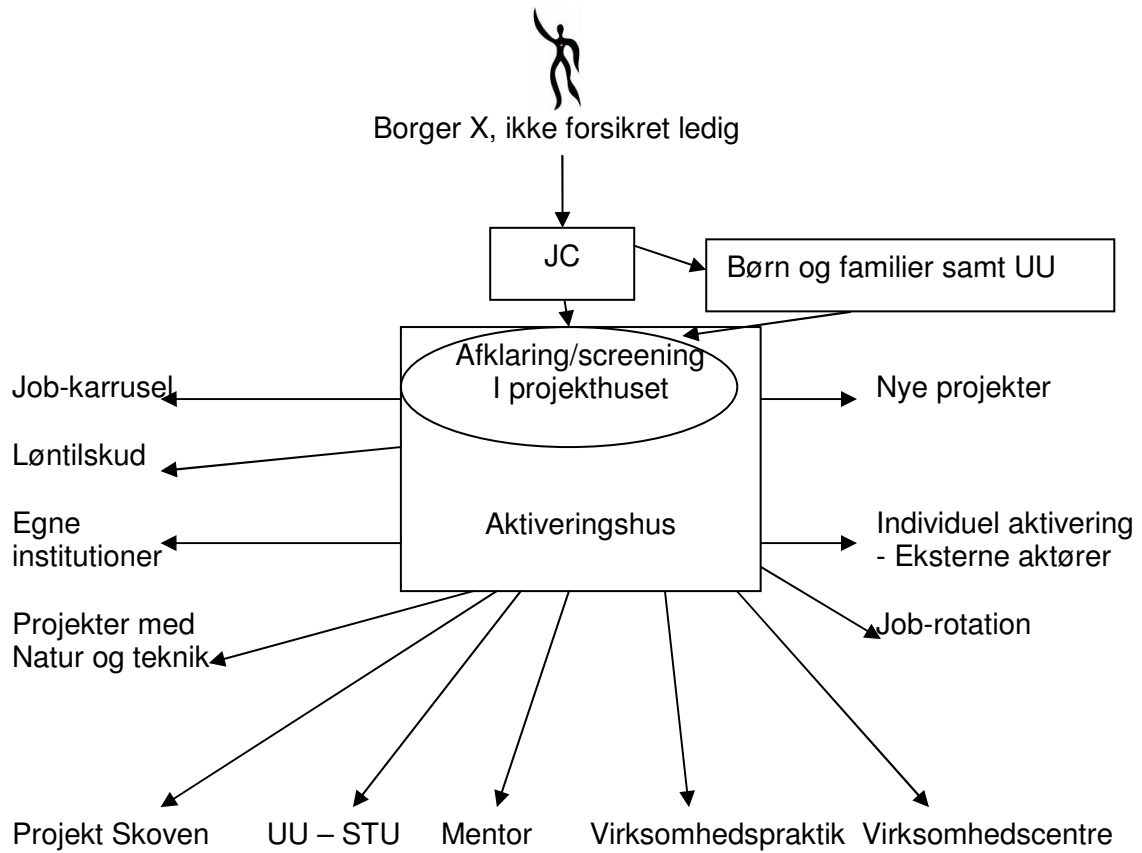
Borger X, ikke forsikret ledig

JC

Børn og familier samt UU

Afklaring/screening I projekthuset

Job-karrusel

Nye projekter

Løntilskud

Egne institutioner

Aktiveringshus

Individuel aktivering - Eksterne aktører

Projekter med Natur og teknik

Job-rotation

Projekt Skoven

UU – STU

Mentor

Virksomhedspraktik

Virksomhedscentre